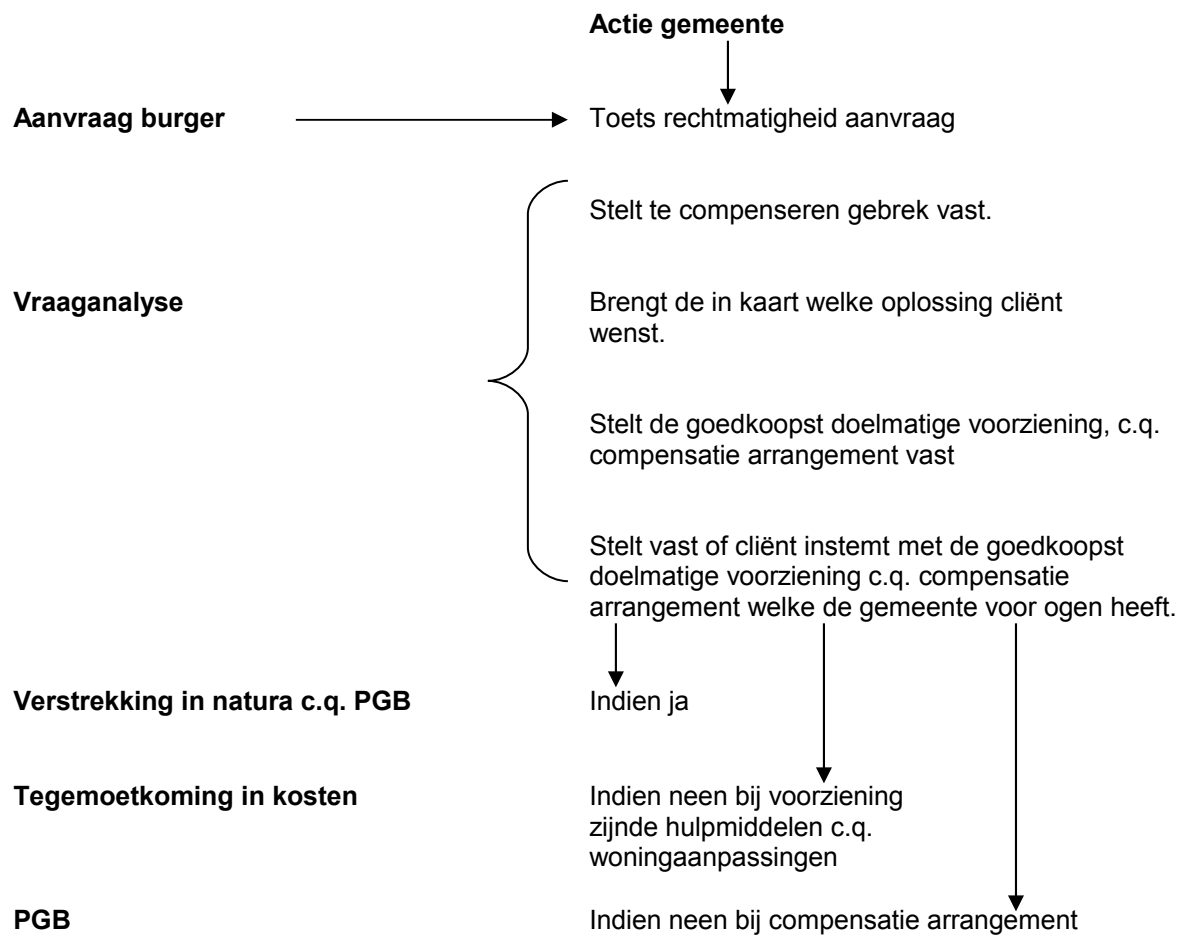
**Actie gemeente**

**Aanvraag burger**

Toets rechtmatigheid aanvraag

Stelt te compenseren gebrek vast.

**Vraaganalyse**

Brengt de in kaart welke oplossing cliënt wenst.

Stelt de goedkoopst doelmatige voorziening, c.q. compensatie arrangement vast

Stelt vast of cliënt instemt met de goedkoopst doelmatige voorziening c.q. compensatie arrangement welke de gemeente voor ogen heeft.

**Verstrekking in natura c.q. PGB**

Indien ja

**Tegemoetkoming in kosten**

Indien neen bij voorziening zijnde hulpmiddelen c.q. woningaanpassingen

**PGB**

Indien neen bij compensatie arrangement